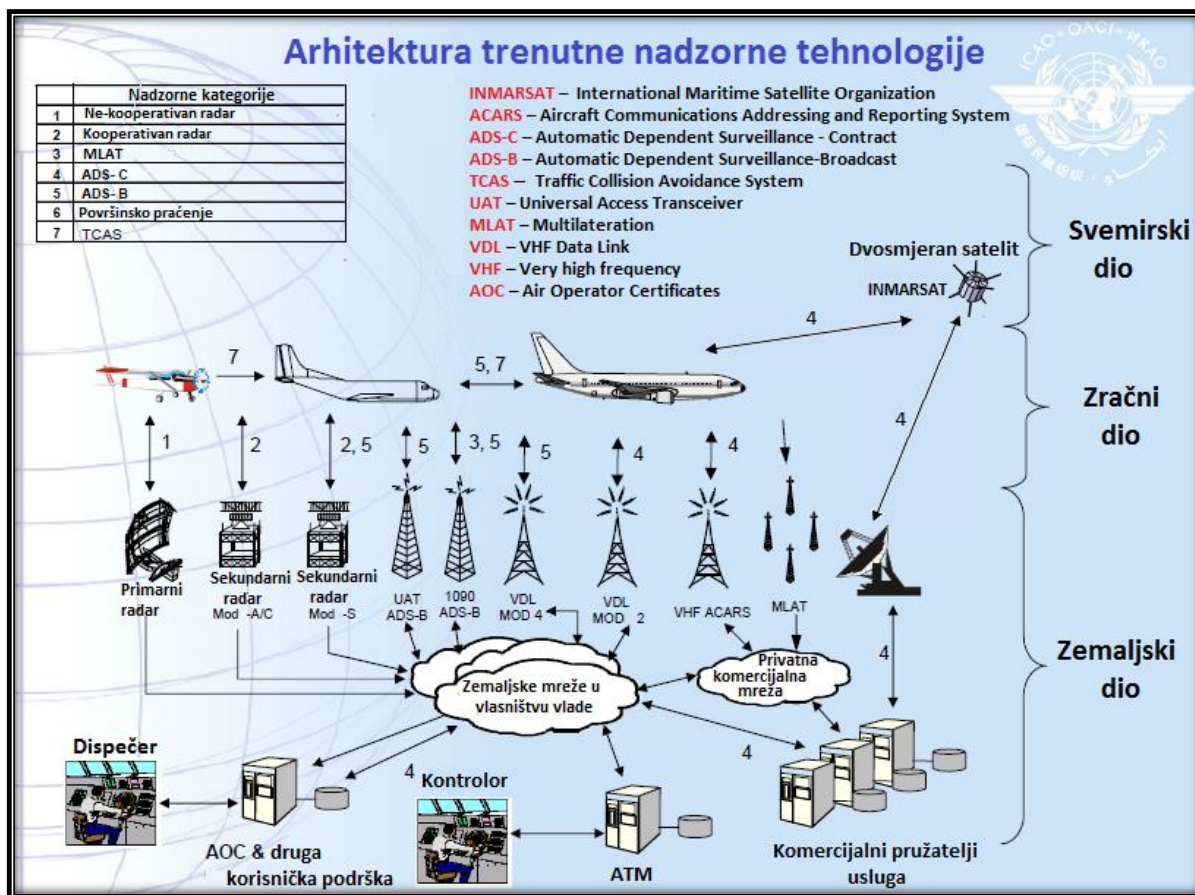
Arhitektura trenutne nadzorne tehnologije

| | Nadzorne kategorije |
|---|---|
| 1 | Ne-kooperativan radar |
| 2 | Kooperativan radar |
| 3 | MLAT |
| 4 | ADS- C |
| 5 | ADS- B |
| 6 | Površinsko praćenje |
| 7 | TCAS |

INMARSAT – International Maritime Satellite Organization
ACARS – Aircraft Communications Addressing and Reporting System
ADS-C – Automatic Dependent Surveillance - Contract
ADS-B – Automatic Dependent Surveillance-Broadcast
TCAS – Traffic Collision Avoidance System
UAT – Universal Access Transceiver
MLAT – Multilateration
VDL – VHF Data Link
VHF – Very high frequency
AOC – Air Operator Certificates

ICAO • OACI • ИКАО

Svemirski dio
Dvosmjeran satelit
INMARSAT
4
7
5, 7
Zračni dio
4
1
2
2, 5
5
3, 5
5
4
4
Primarni radar
Sekundarni radar Mod -A/C
Sekundarni radar Mod -S
UAT ADS-B
1090 ADS-B
VDL MOD 4
VDL MOD 2
VHF ACARS
MLAT
Zemaljski dio
4
Privatna komercijalna mreža
Zemaljske mreže u vlasništvu vlade
Dispečer
4
4
Kontrolor
AOC & druga korisnička podrška
ATM
Komercijalni pružatelji usluga